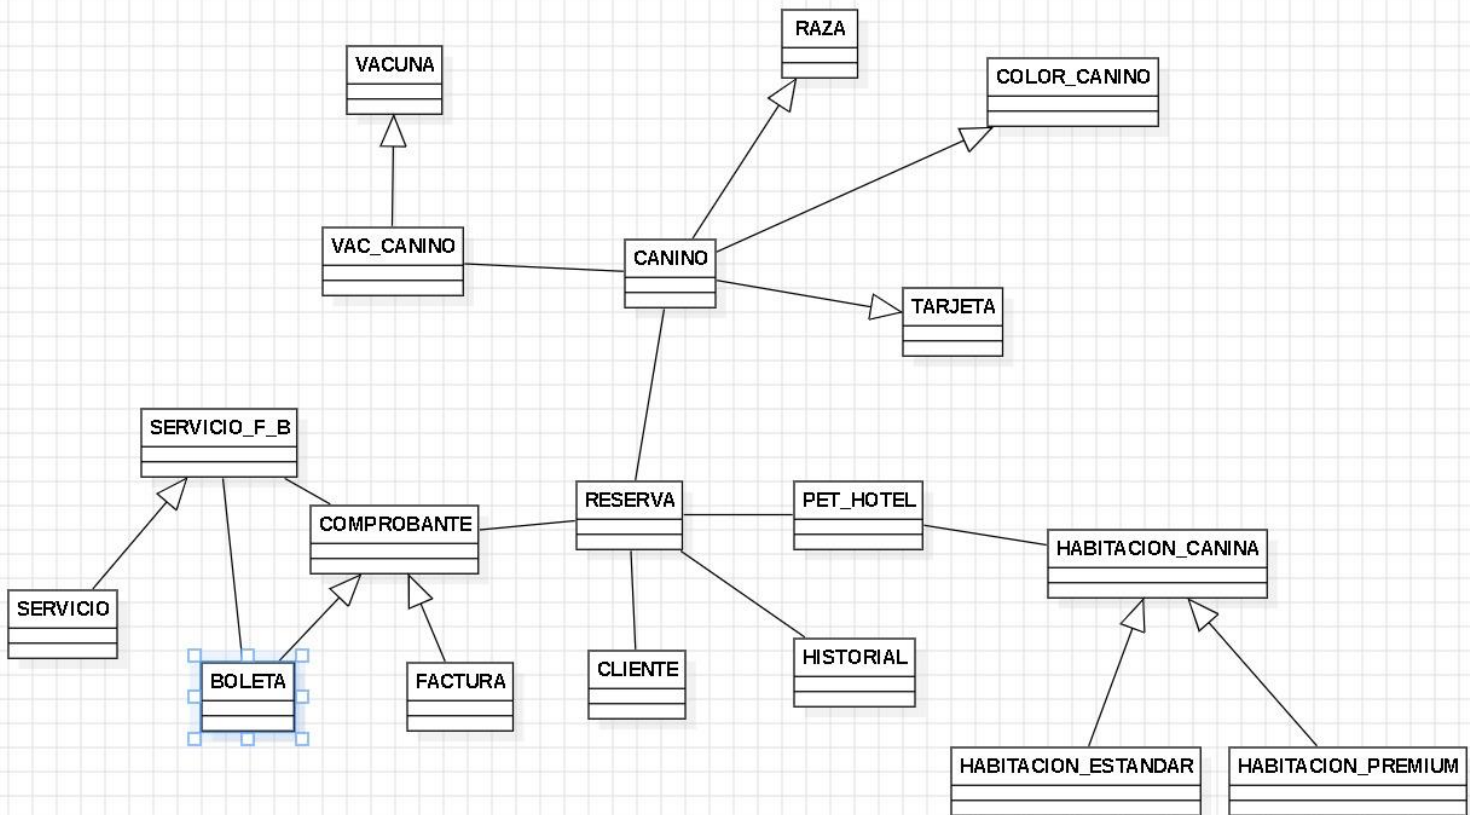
RAZA

VACUNA

COLOR_CANINO

VAC_CANINO

CANINO

TARJETA

SERVICIO_F_B

COMPROBANTE

RESERVA

PET_HOTEL

HABITACION_CANINA

SERVICIO

BOLETA

FACTURA

CLIENTE

HISTORIAL

HABITACION_ESTANDAR

HABITACION_PREMIUM